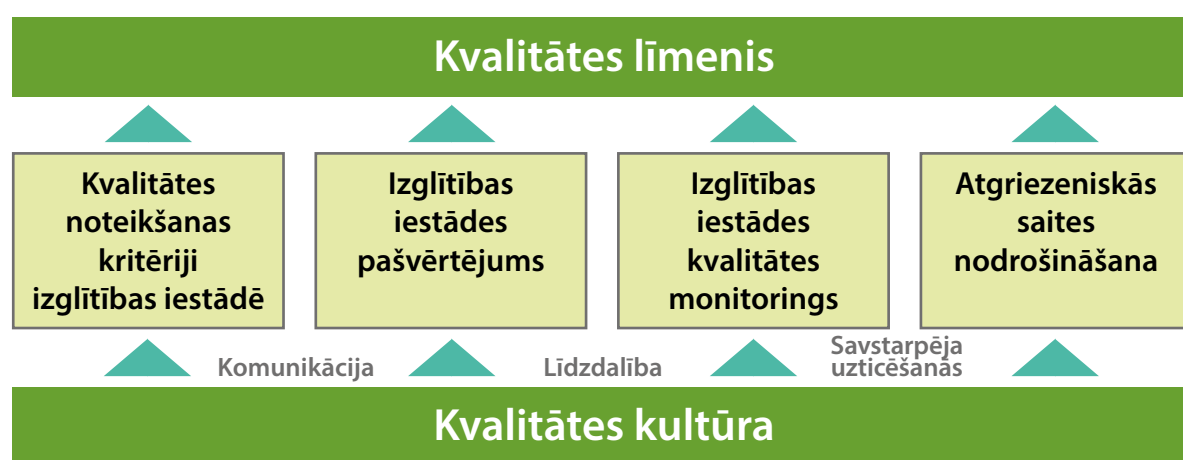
Kvalitātes līmenis

Kvalitātes noteikšanas kritēriji izglītības iestādē

Izglītības iestādes pašvērtējums

Izglītības iestādes kvalitātes monitorings

Atgriezeniskās saites nodrošināšana

Komunikācija

Līdzdalība

Savstarpēja uzticēšanās

Kvalitātes kultūra